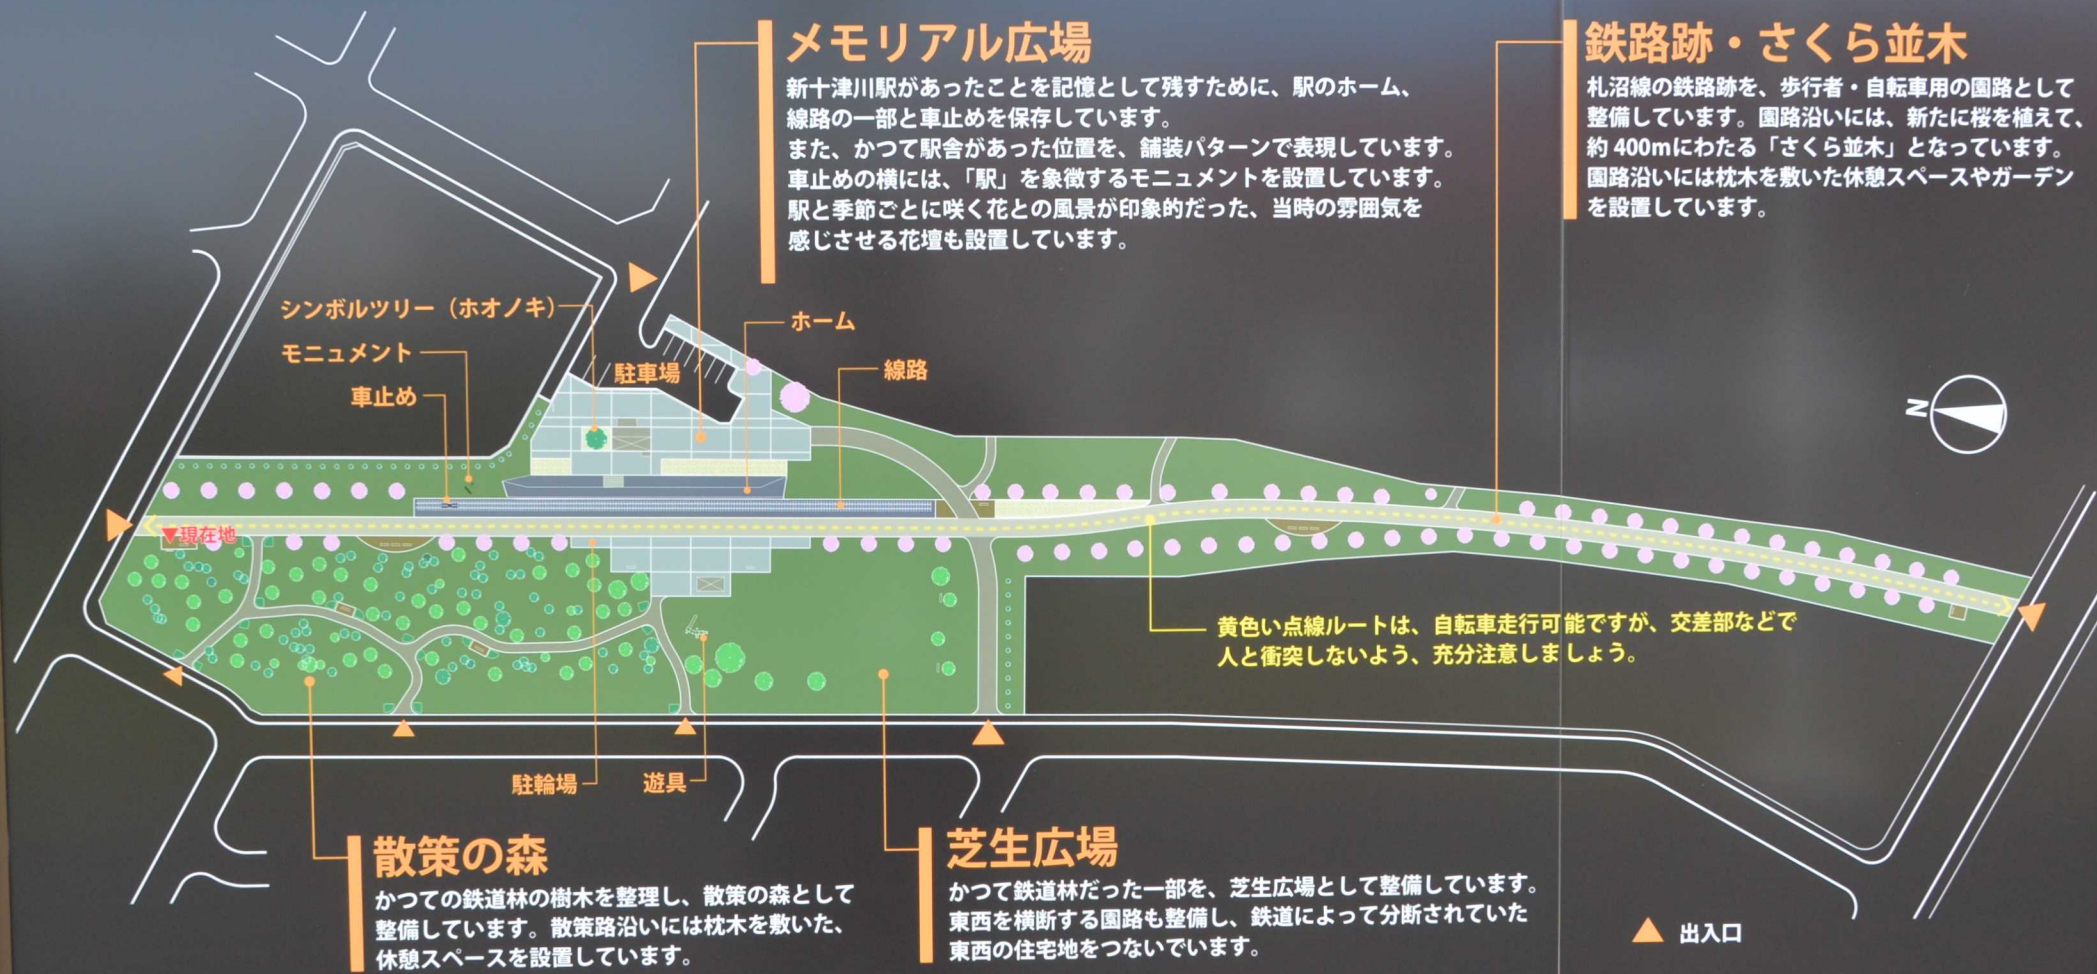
メモリアル広場

新十津川駅があったことを記憶として残すために、駅のホーム、線路の一部と車止めを保存しています。
また、かつて駅舎があった位置を、舗装パターンで表現しています。
車止めの横には、「駅」を象徴するモニュメントを設置しています。
駅と季節ごとに咲く花との風景が印象的だった、当時の雰囲気を感じさせる花壇も設置しています。

鉄路跡・さくら並木

札沼線の鉄路跡を、歩行者・自転車用の園路として整備しています。園路沿いには、新たに桜を植えて、約400mにわたる「さくら並木」となっています。
園路沿いには枕木を敷いた休憩スペースやガーデンを設置しています。

シンボルツリー（ホオノキ）
モニュメント
車止め
駐車場
ホーム
線路
N
▼現在地
黄色い点線ルートは、自転車走行可能ですが、交差部などで人と衝突しないよう、充分注意しましょう。
駐輪場
遊具

散策の森

かつての鉄道林の樹木を整理し、散策の森として整備しています。散策路沿いには枕木を敷いた、休憩スペースを設置しています。

芝生広場

かつて鉄道林だった一部を、芝生広場として整備しています。
東西を横断する園路も整備し、鉄道によって分断されていた東西の住宅地をつないでいます。

出入口